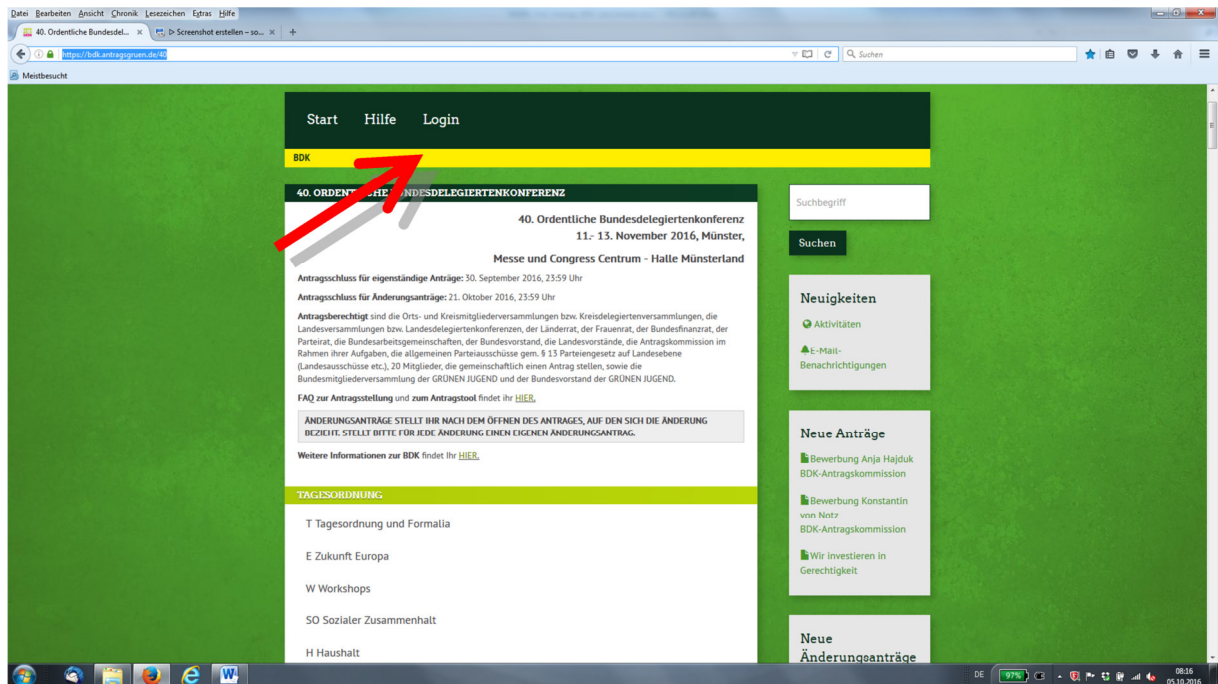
Datei Bearbeiten Ansicht Chronik Lesezeichen Extras Hilfe

40. Ordentliche Bundesdel... × ▷ Screenshot erstellen – so... × +

https://bdk.antragsgruen.de/40

Suchen

Meistbesucht

Start Hilfe Login

BDK

40. ORDENT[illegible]DESDELEGIERTENKONFERENZ

40. Ordentliche Bundesdelegiertenkonferenz
11.- 13. November 2016, Münster,

Messe und Congress Centrum - Halle Münsterland

Antragsschluss für eigenständige Anträge: 30. September 2016, 23:59 Uhr

Antragsschluss für Änderungsanträge: 21. Oktober 2016, 23:59 Uhr

Antragsberechtigt sind die Orts- und Kreismitgliederversammlungen bzw. Kreisdelegiertenversammlungen, die Landesversammlungen bzw. Landesdelegiertenkonferenzen, der Länderrat, der Frauenrat, der Bundesfinanzrat, der Parteirat, die Bundesarbeitsgemeinschaften, der Bundesvorstand, die Landesvorstände, die Antragskommission im Rahmen ihrer Aufgaben, die allgemeinen Parteiausschüsse gem. § 13 Parteiengesetz auf Landesebene (Landesausschüsse etc.), 20 Mitglieder, die gemeinschaftlich einen Antrag stellen, sowie die Bundesmitgliederversammlung der GRÜNEN JUGEND und der Bundesvorstand der GRÜNEN JUGEND.

FAQ zur Antragstellung und zum Antragstool findet ihr HIER.

ÄNDERUNGSANTRÄGE STELLT IHR NACH DEM ÖFFNEN DES ANTRAGES, AUF DEN SICH DIE ÄNDERUNG BEZIEHT. STELLT BITTE FÜR JEDE ÄNDERUNG EINEN EIGENEN ÄNDERUNGSANTRAG.

Weitere Informationen zur BDK findet Ihr HIER.

TAGESORDNUNG

T Tagesordnung und Formalia

E Zukunft Europa

W Workshops

SO Sozialer Zusammenhalt

H Haushalt

Suchbegriff

Suchen

Neuigkeiten

Aktivitäten

E-Mail-Benachrichtigungen

Neue Anträge

Bewerbung Anja Hajduk BDK-Antragskommission

Bewerbung Konstantin von Notz BDK-Antragskommission

Wir investieren in Gerechtigkeit

Neue Änderungsanträge

DE 97% 08:16 05.10.2016